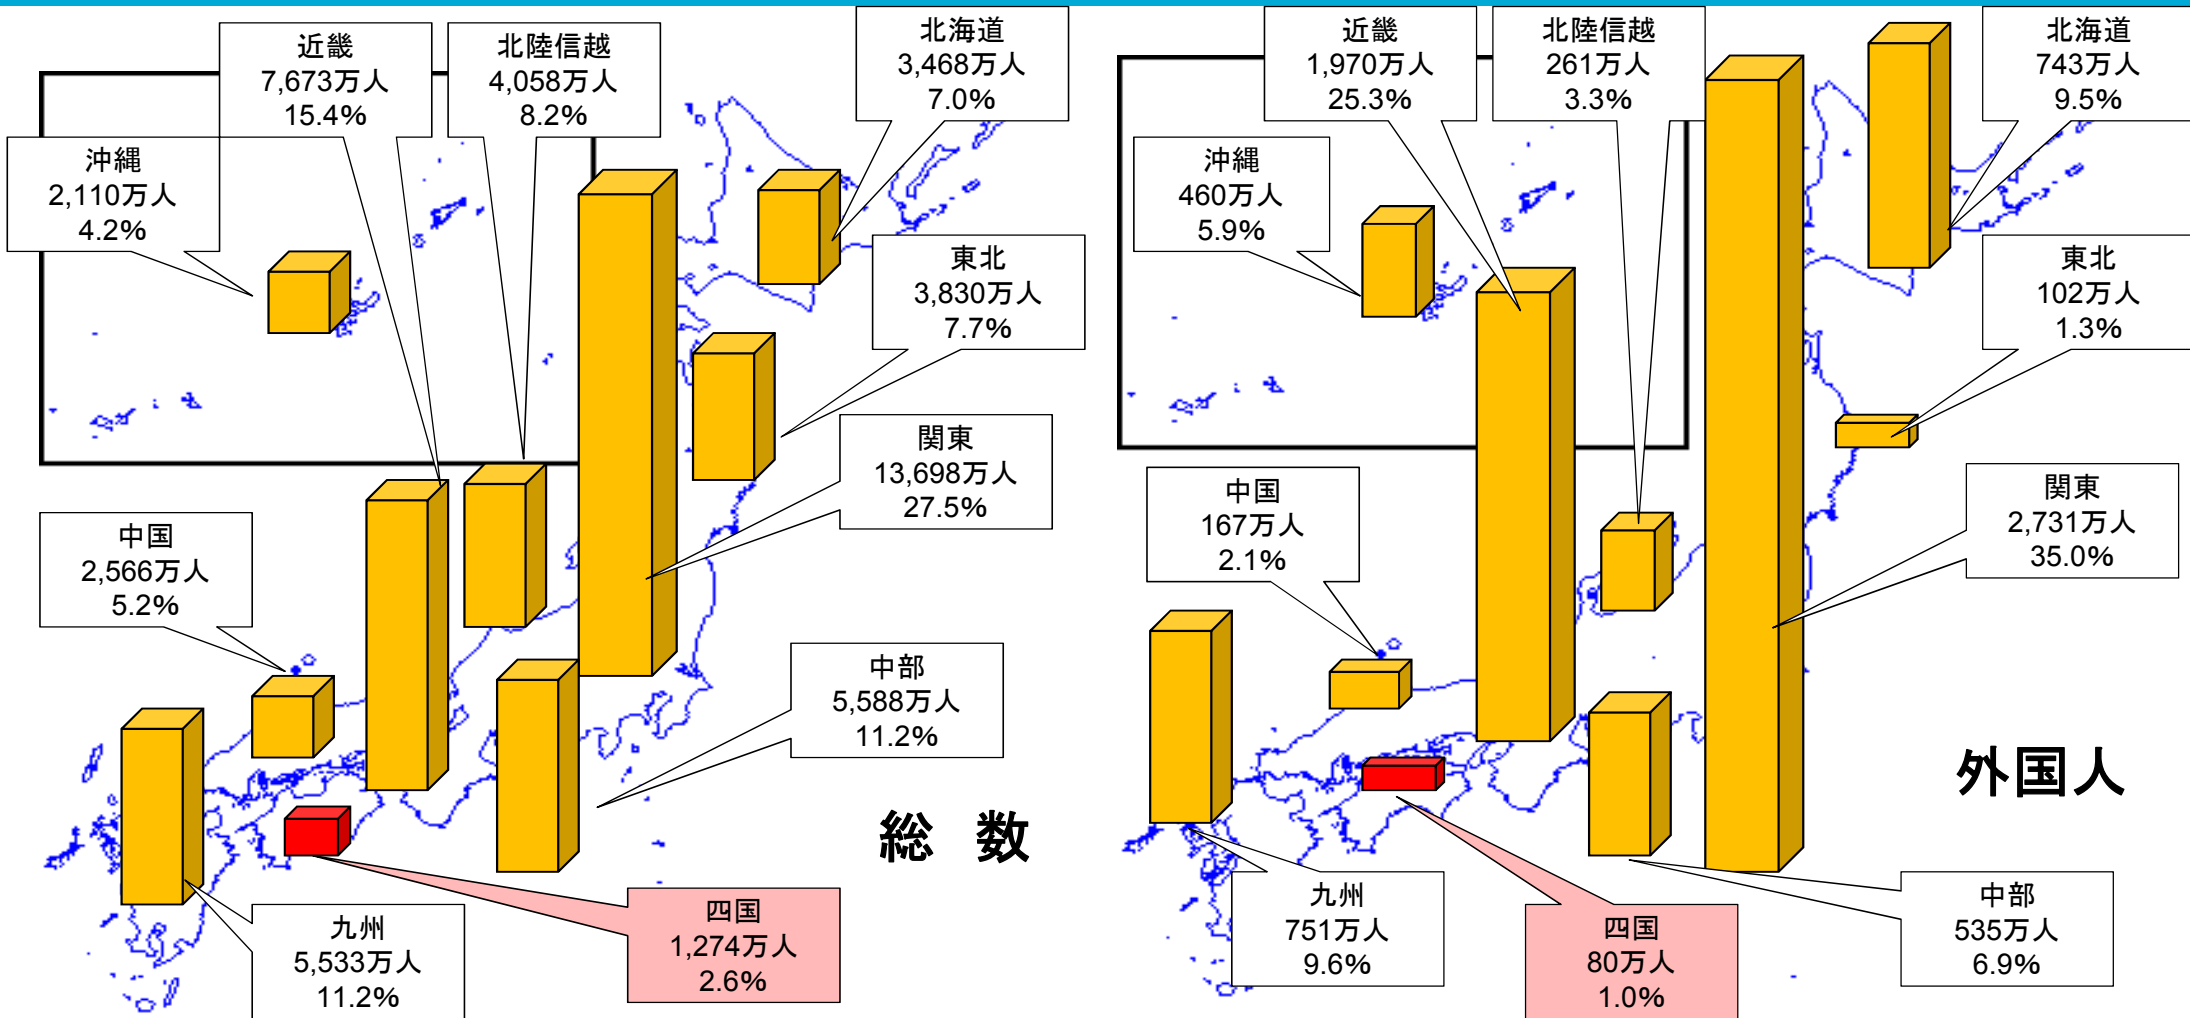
近畿
7,673万人
15.4%

北陸信越
4,058万人
8.2%

北海道
3,468万人
7.0%

沖縄
2,110万人
4.2%

東北
3,830万人
7.7%

関東
13,698万人
27.5%

中国
2,566万人
5.2%

中部
5,588万人
11.2%

総　数

九州
5,533万人
11.2%

四国
1,274万人
2.6%

近畿
1,970万人
25.3%

北陸信越
261万人
3.3%

北海道
743万人
9.5%

沖縄
460万人
5.9%

東北
102万人
1.3%

中国
167万人
2.1%

関東
2,731万人
35.0%

外国人

九州
751万人
9.6%

四国
80万人
1.0%

中部
535万人
6.9%